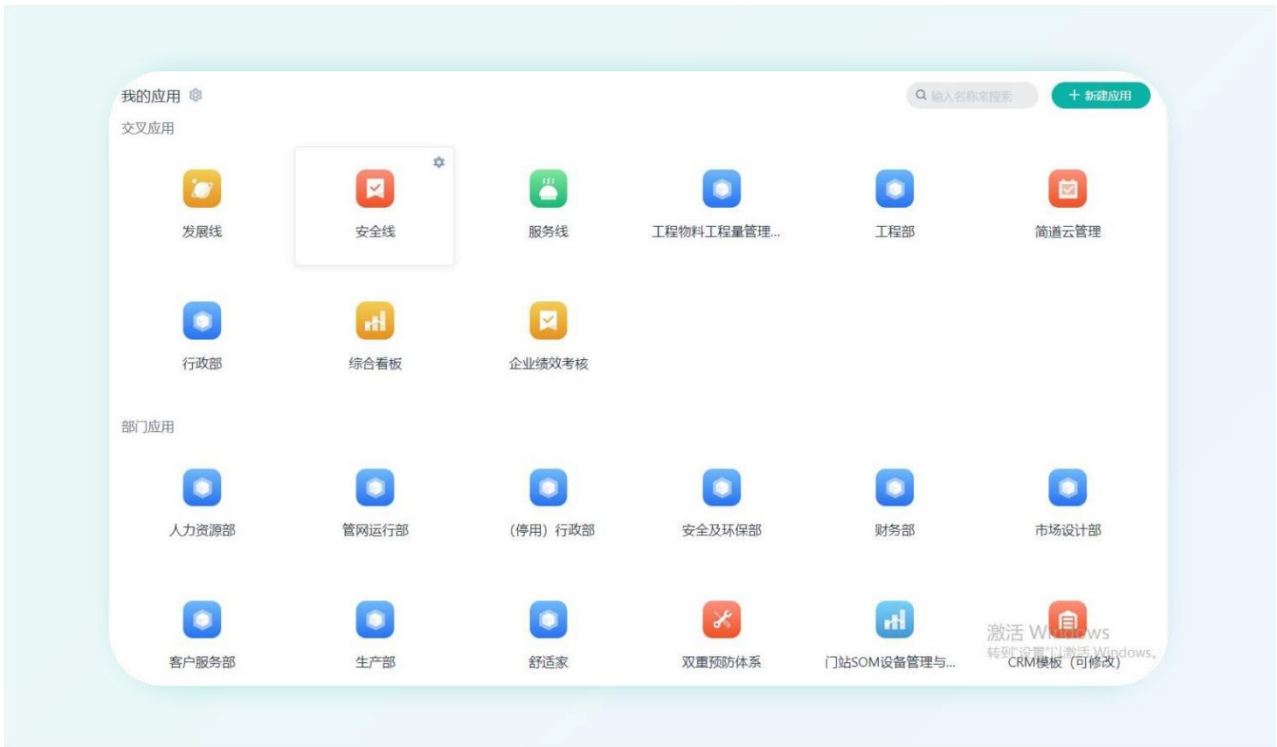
我的应用

输入名称来搜索

+ 新建应用

交叉应用

发展线

安全线

服务线

工程物料工程量管理...

工程部

简道云管理

行政部

综合看板

企业绩效考核

部门应用

人力资源部

管网运行部

（停用）行政部

安全及环保部

财务部

市场设计部

客户服务部

生产部

舒适家

双重预防体系

门站SOM设备管理与...

CRM模板（可修改）

激活 Windows
转到"设置"以激活 Windows。